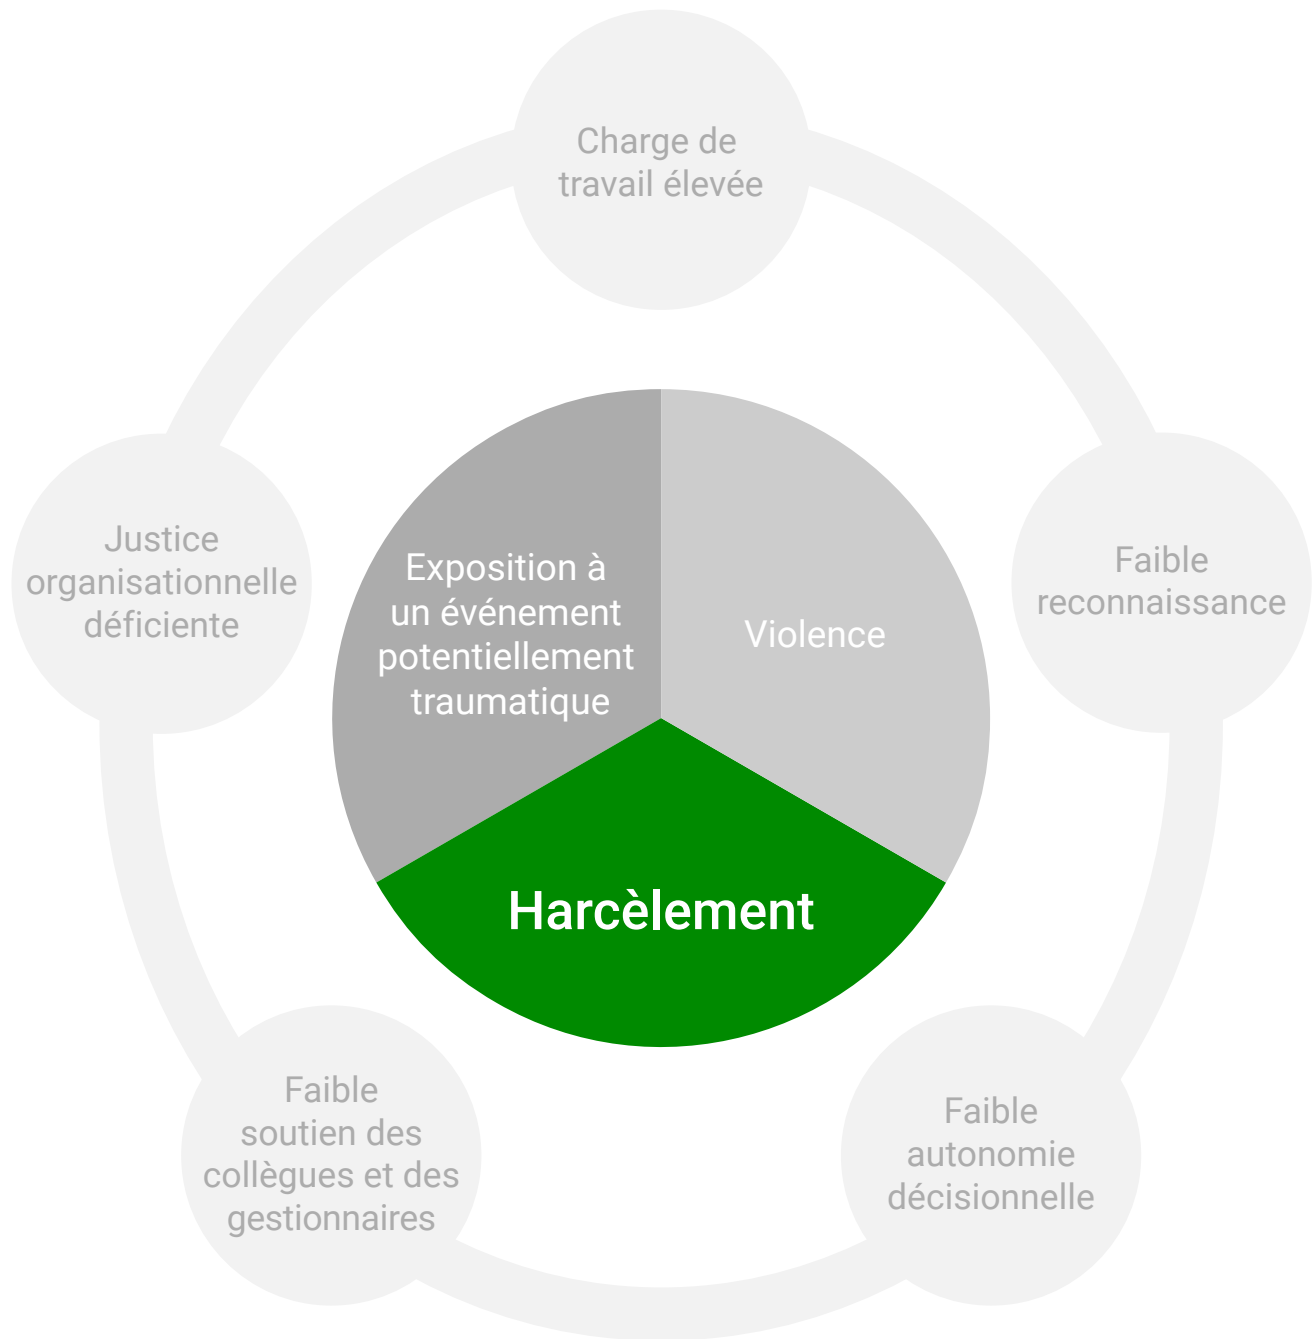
Charge de travail élevée

Justice organisationnelle déficiente

Faible reconnaissance

Exposition à un événement potentiellement traumatique

Violence

Harcèlement

Faible soutien des collègues et des gestionnaires

Faible autonomie décisionnelle